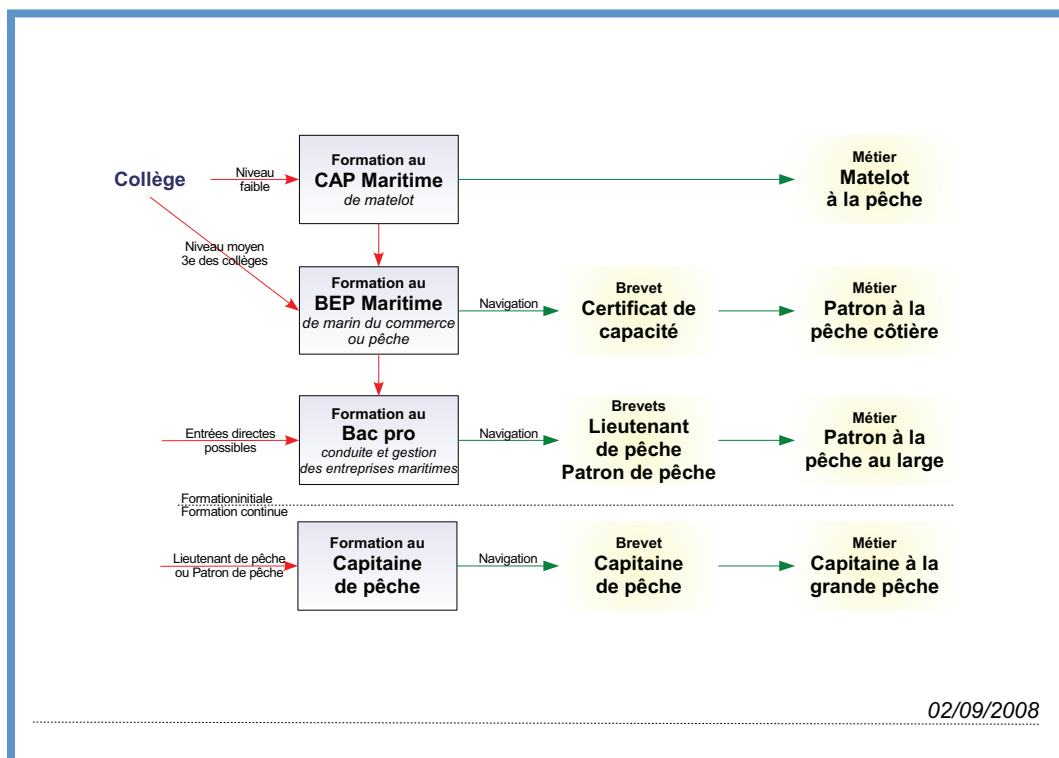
Collège

Niveau faible

Formation au
CAP Maritime
de matelot

Métier
Matelot
à la pêche

Niveau moyen
3e des collèges

Formation au
BEP Maritime
de marin du commerce ou pêche

Navigation

Brevet
Certificat de capacité

Métier
Patron à la pêche côtière

Entrées directes possibles

Formation au
Bac pro
conduite et gestion des entreprises maritimes

Navigation

Brevets
Lieutenant de pêche
Patron de pêche

Métier
Patron à la pêche au large

Formationinitiale
Formation continue

Lieutenant de pêche ou Patron de pêche

Formation au
Capitaine de pêche

Navigation

Brevet
Capitaine de pêche

Métier
Capitaine à la grande pêche

02/09/2008